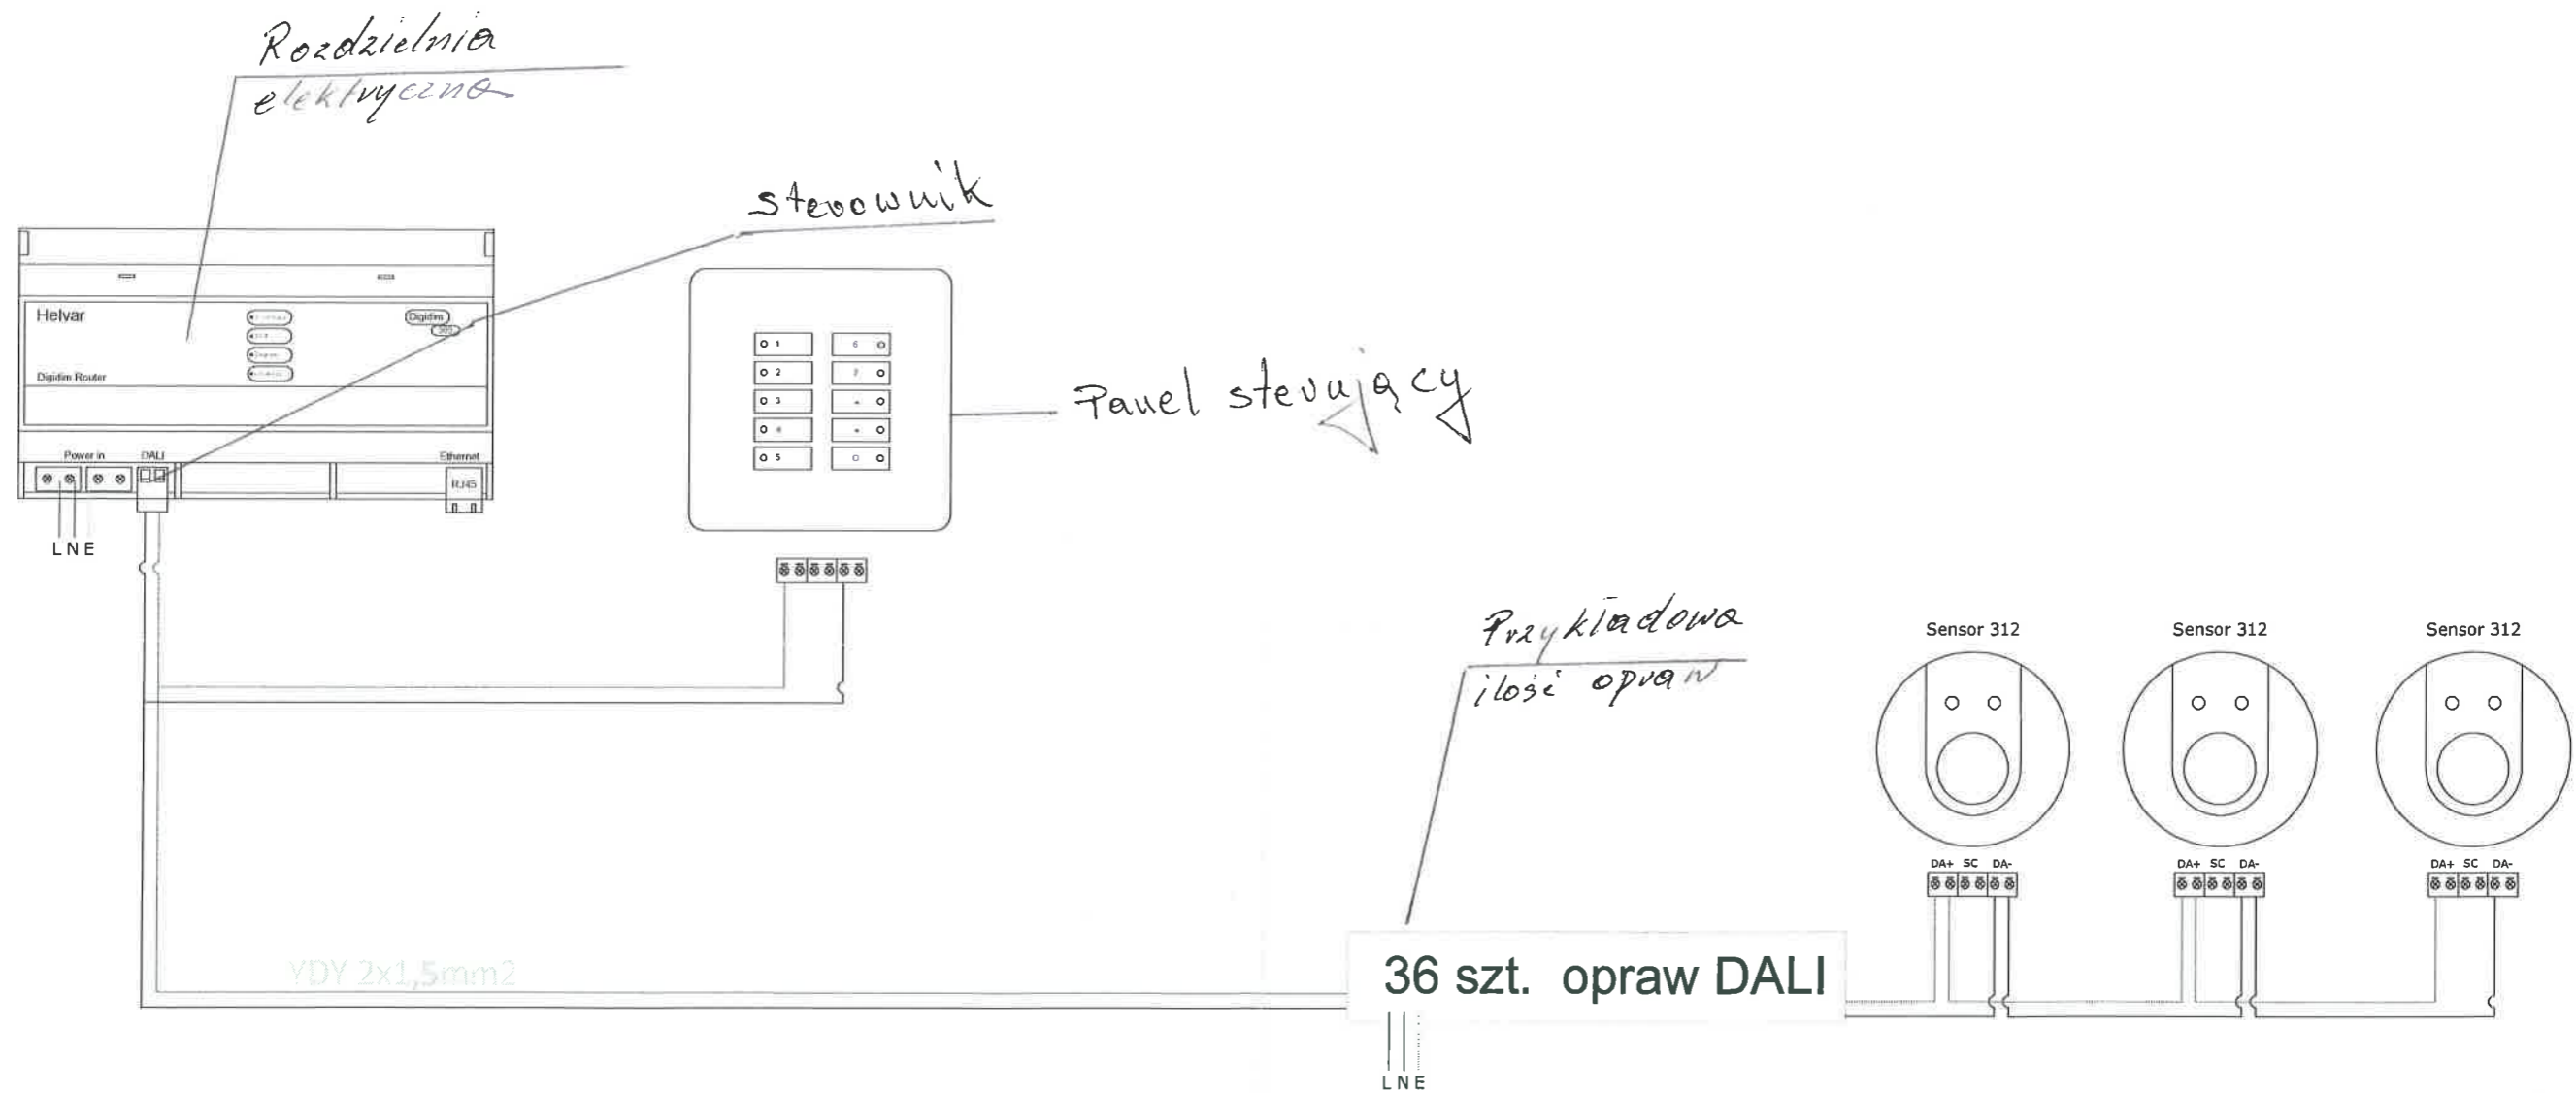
Rozdzielnia elektryczna

sterownik

Helvar

Digidim Router

Digidim

Power in

DALI

Ethernet

RJ45

L N E

O 1
O 2
O 3
O 4
O 5
6 O
7 O
O
O
O

Panel sterujący

Przykładowa ilość opraw

Sensor 312

Sensor 312

Sensor 312

DA+ SC DA-

DA+ SC DA-

DA+ SC DA-

YDY 2x1,5mm2

36 szt. opraw DALI

L N E